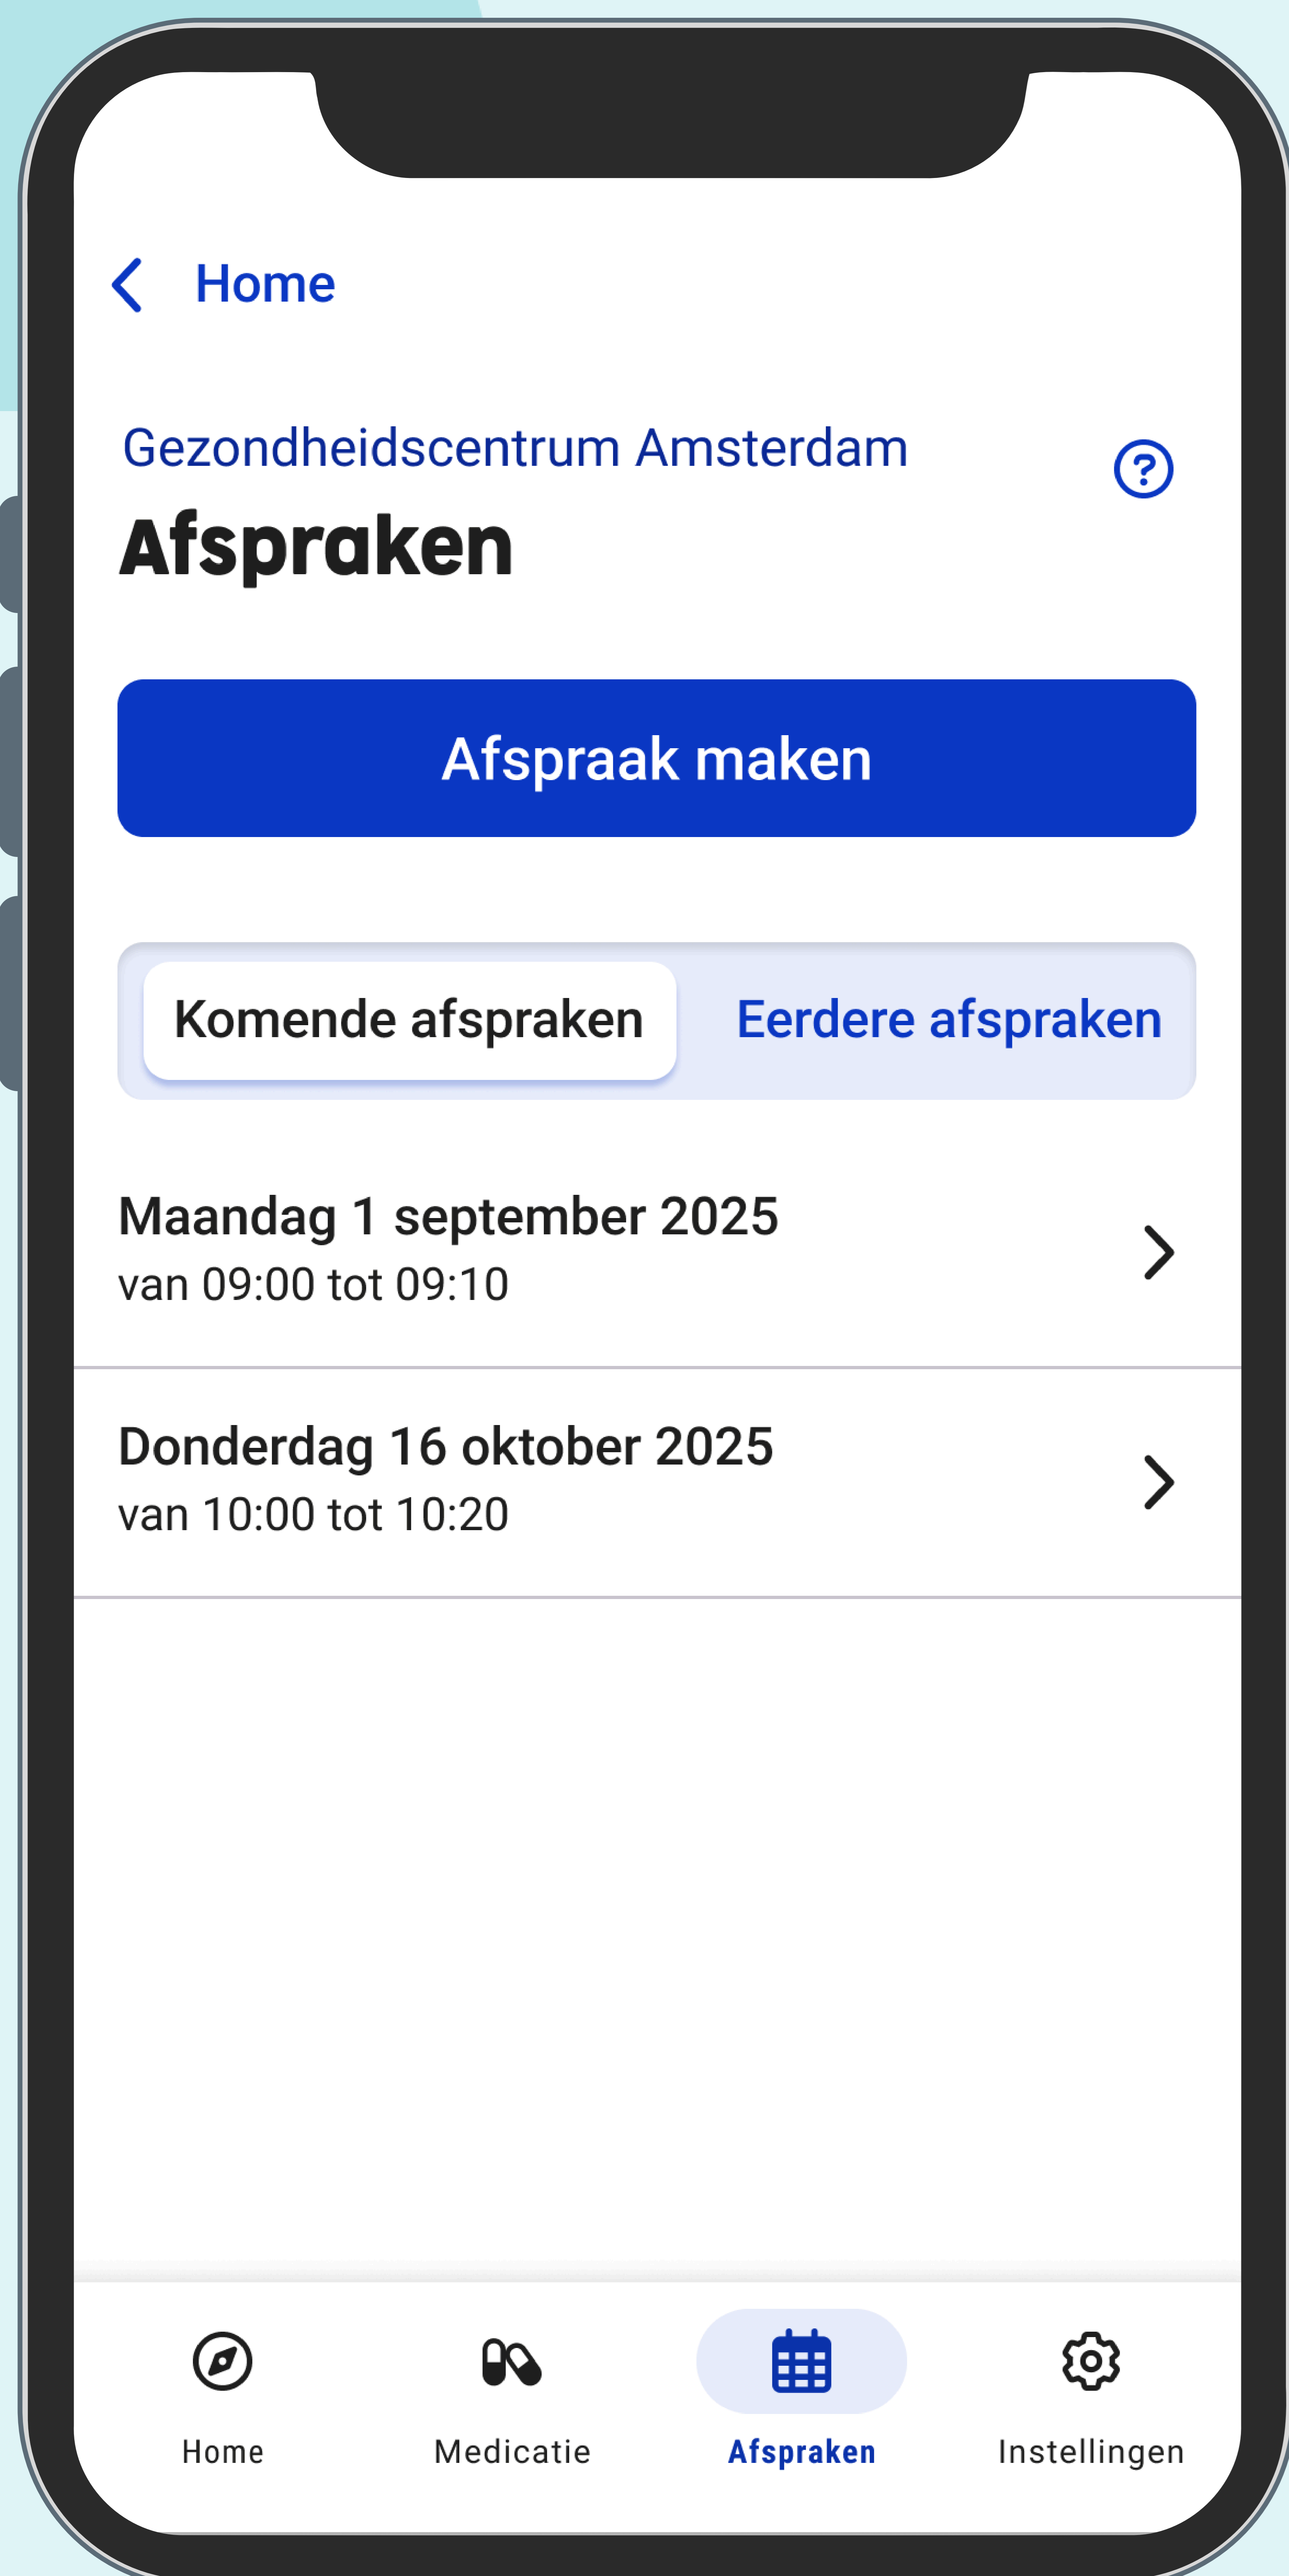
Home

Gezondheidscentrum Amsterdam

Afspraken

Afspraak maken

Komende afspraken

Eerdere afspraken

Maandag 1 september 2025
van 09:00 tot 09:10

Donderdag 16 oktober 2025
van 10:00 tot 10:20

Home

Medicatie

Afspraken

Instellingen